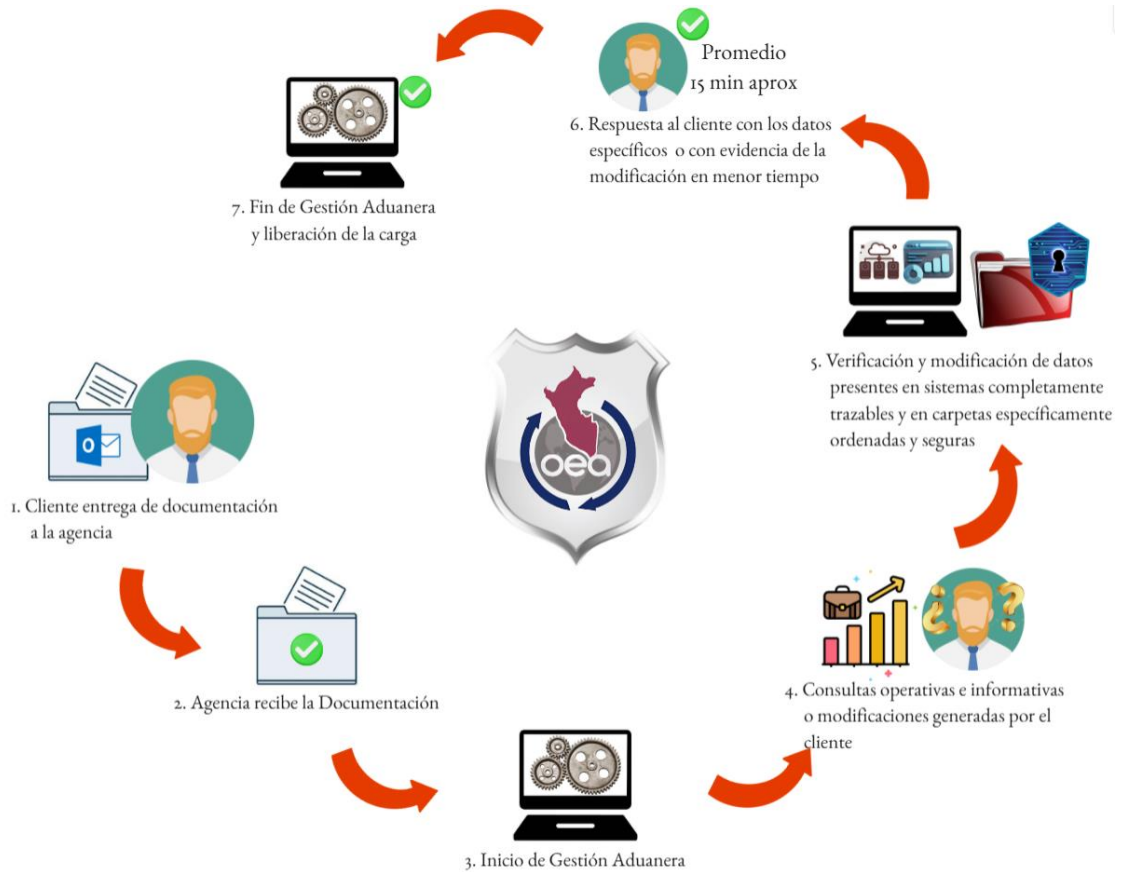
Promedio
15 min aprox

6. Respuesta al cliente con los datos específicos o con evidencia de la modificación en menor tiempo

7. Fin de Gestión Aduanera y liberación de la carga

5. Verificación y modificación de datos presentes en sistemas completamente trazables y en carpetas específicamente ordenadas y seguras

oea

1. Cliente entrega de documentación a la agencia

2. Agencia recibe la Documentación

4. Consultas operativas e informativas o modificaciones generadas por el cliente

3. Inicio de Gestión Aduanera